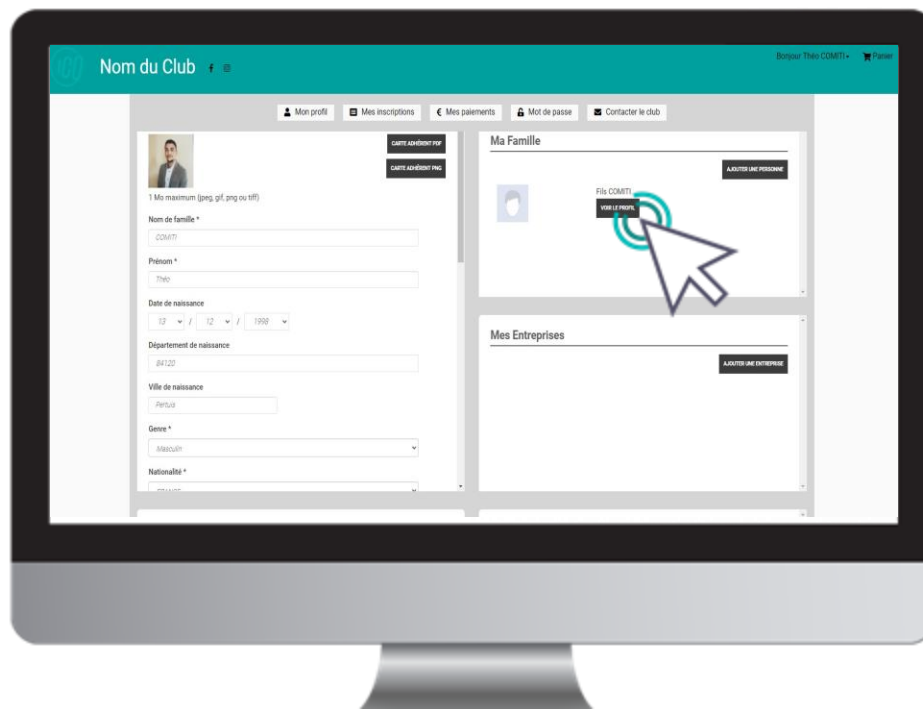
Nom du Club

Bonjour Théo COMITI ▾ Panier

Mon profil | Mes inscriptions | € Mes paiements | Mot de passe | Contacter le club

CARTE ADHÉRENT PDF

CARTE ADHÉRENT PNG

1 Mo maximum (jpeg, gif, png ou tiff)

Nom de famille *

COMITI

Prénom *

Théo

Date de naissance

13 / 12 / 1998

Département de naissance

84120

Ville de naissance

Pertuis

Genre *

Masculin

Nationalité *

Ma Famille

AJOUTER UNE PERSONNE

Fils COMITI

VOIR LE PROFIL

Mes Entreprises

AJOUTER UNE ENTREPRISE